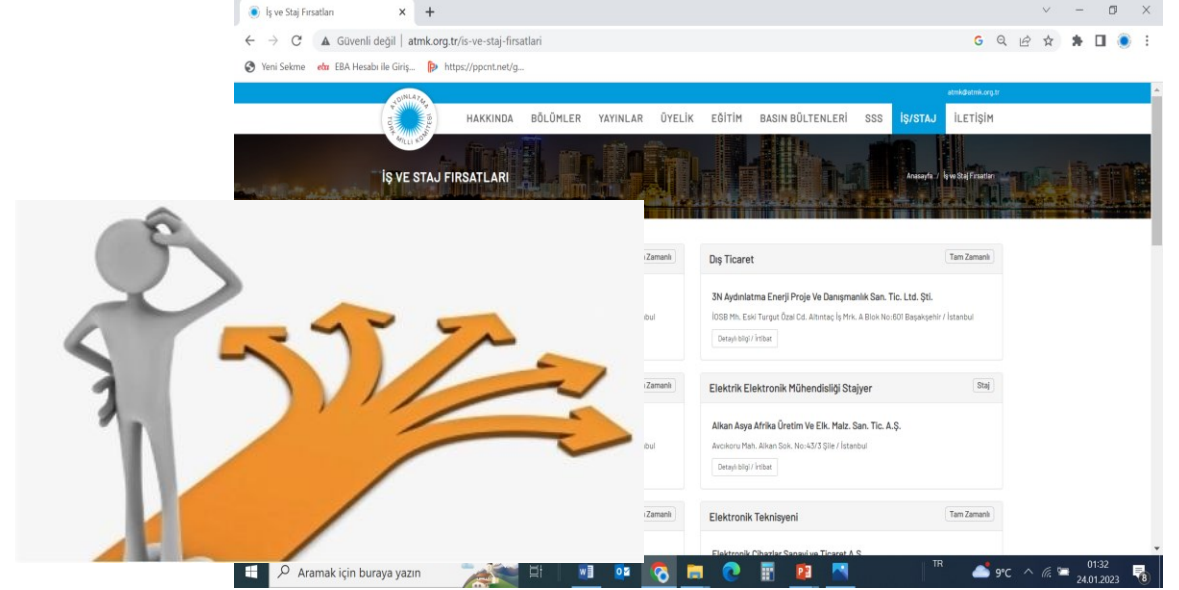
İş ve Staj Fırsatları × +

Güvenli değil | atmk.org.tr/is-ve-staj-firsatlari

Yeni Sekme EBA Hesabı ile Giriş... https://ppcnt.net/g...

atmk@atmk.org.tr

AYDINLATMA TÜRK MİLLİ KOMİTESİ

HAKKINDA BÖLÜMLER YAYINLAR ÜYELİK EĞİTİM BASIN BÜLTENLERİ SSS İŞ/STAJ İLETİŞİM

İŞ VE STAJ FIRSATLARI

Anasayfa / İş ve Staj Fırsatları

Zamanlı

bul

Zamanlı

bul

Zamanlı

Dış Ticaret

Tam Zamanlı

3N Aydınlatma Enerji Proje Ve Danışmanlık San. Tic. Ltd. Şti.

İOSB Mh. Eski Turgut Özal Cd. Altıntaç İş Mrk. A Blok No:601 Başakşehir / İstanbul

Detaylı bilgi / İrtibat

Elektrik Elektronik Mühendisliği Stajyer

Staj

Alkan Asya Afrika Üretim Ve Elk. Malz. San. Tic. A.Ş.

Avcıkoru Mah. Alkan Sok. No:43/3 Şile / İstanbul

Detaylı bilgi / İrtibat

Elektronik Teknisyeni

Tam Zamanlı

Elektronik Cihazlar Sanayi ve Ticaret A.Ş.

Aramak için buraya yazın

TR 9°C 01:32 24.01.2023